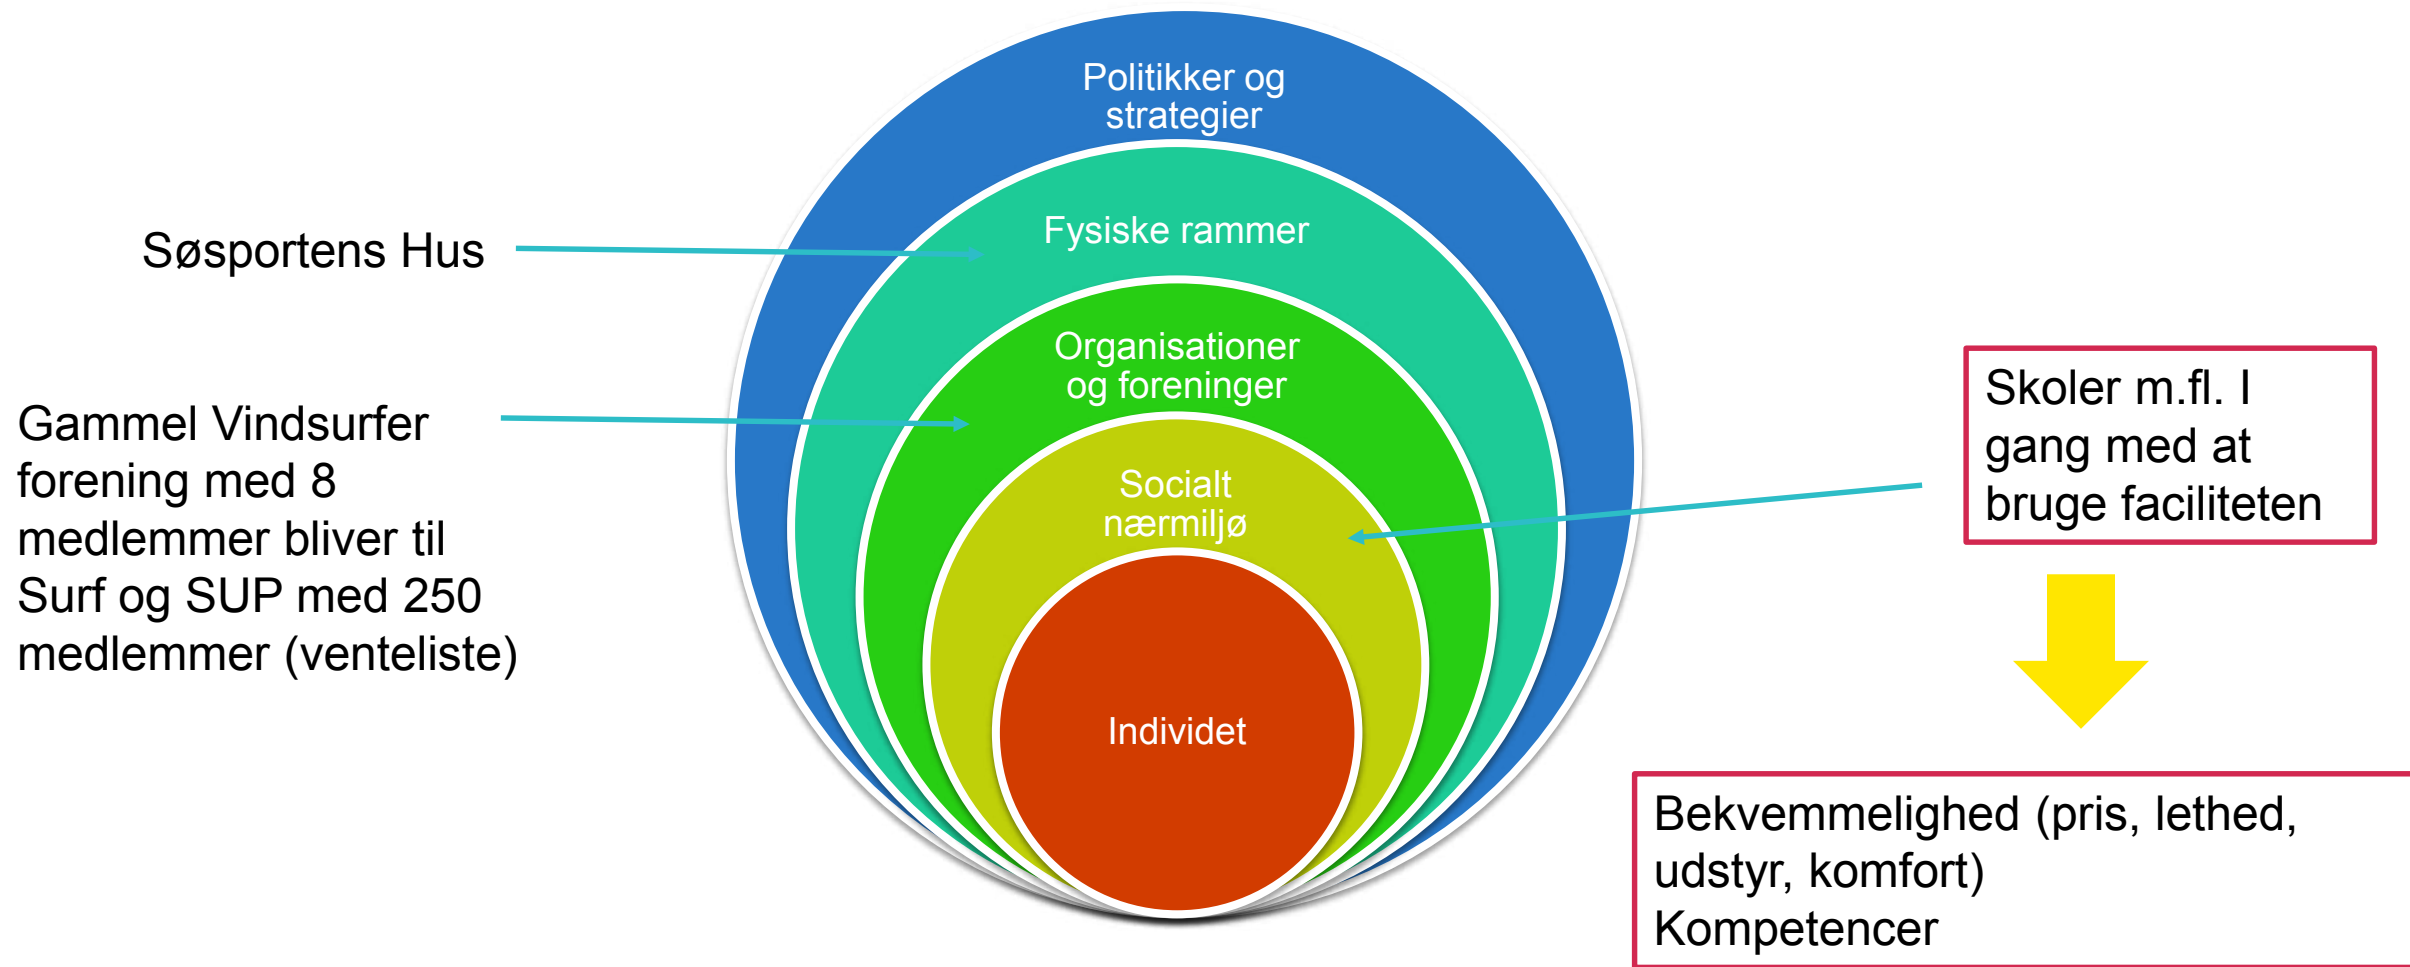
Søsportens Hus

Gammel Vindsurfer forening med 8 medlemmer bliver til Surf og SUP med 250 medlemmer (venteliste)

Politikker og strategier

Fysiske rammer

Organisationer og foreninger

Socialt nærmiljø

Individet

Skoler m.fl. I gang med at bruge faciliteten

Bekvemmelighed (pris, lethed, udstyr, komfort)
Kompetencer